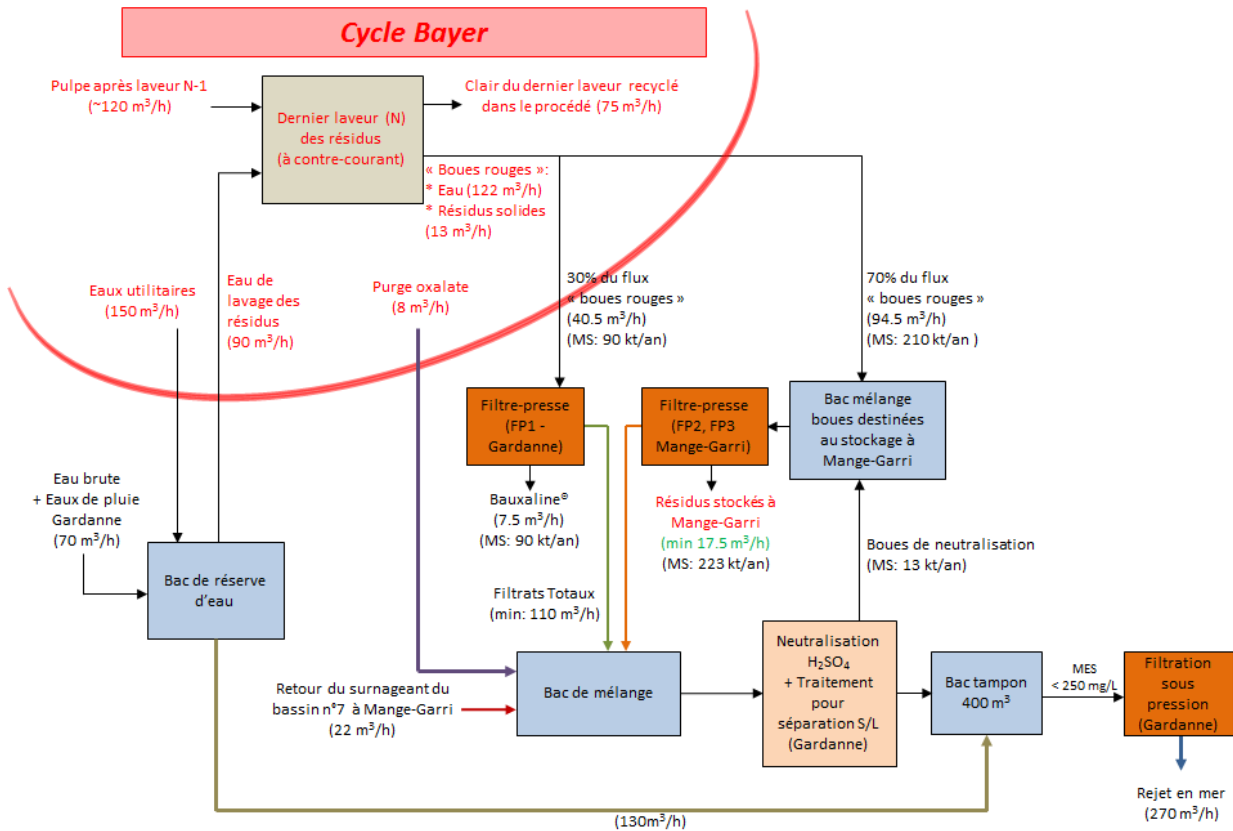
Cycle Bayer

Pulpe après laveur N-1 (~120 m$^3$/h)

Dernier laveur (N) des résidus (à contre-courant)

Clair du dernier laveur recyclé dans le procédé (75 m$^3$/h)

« Boues rouges »:
* Eau (122 m$^3$/h)
* Résidus solides (13 m$^3$/h)

Eaux utilitaires (150 m$^3$/h)

Eau de lavage des résidus (90 m$^3$/h)

Purge oxalate (8 m$^3$/h)

30% du flux « boues rouges » (40.5 m$^3$/h) (MS: 90 kt/an)

70% du flux « boues rouges » (94.5 m$^3$/h) (MS: 210 kt/an )

Filtre-presse (FP1 - Gardanne)

Filtre-presse (FP2, FP3 Mange-Garri)

Bac mélange boues destinées au stockage à Mange-Garri

Eau brute + Eaux de pluie Gardanne (70 m$^3$/h)

Bauxaline® (7.5 m$^3$/h) (MS: 90 kt/an)

Résidus stockés à Mange-Garri (min 17.5 m$^3$/h) (MS: 223 kt/an)

Boues de neutralisation (MS: 13 kt/an)

Bac de réserve d'eau

Filtrats Totaux (min: 110 m$^3$/h)

Retour du surnageant du bassin n°7 à Mange-Garri (22 m$^3$/h)

Bac de mélange

Neutralisation $H_2SO_4$ + Traitement pour séparation S/L (Gardanne)

Bac tampon 400 m$^3$

MES < 250 mg/L

Filtration sous pression (Gardanne)

Rejet en mer (270 m$^3$/h)

(130m$^3$/h)